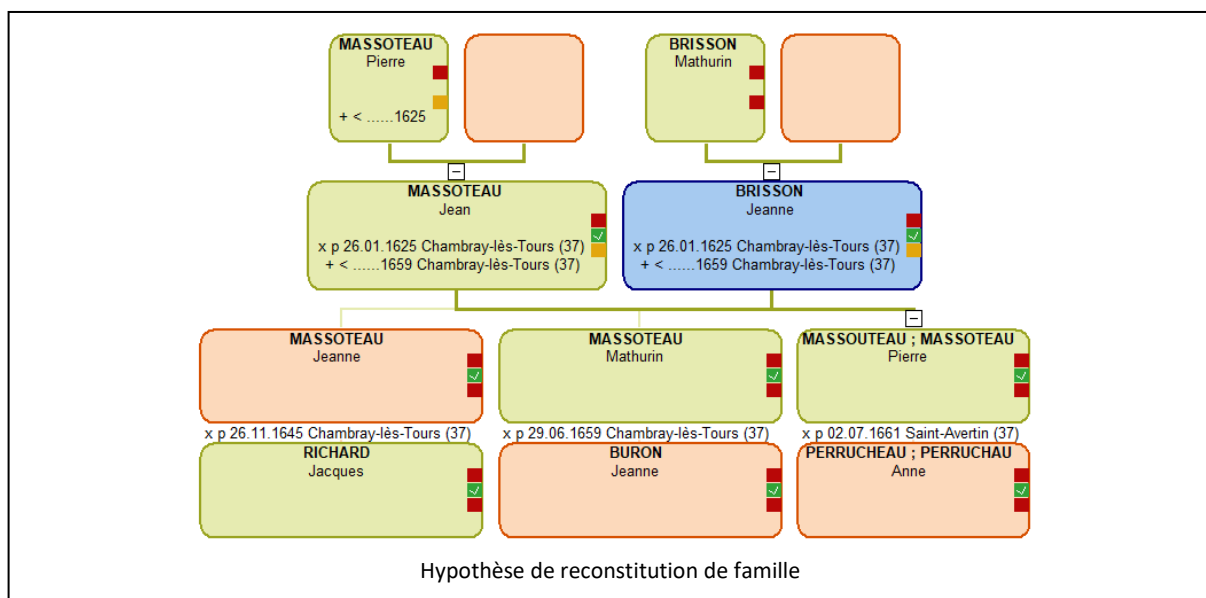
MASSOTEAU
Pierre

+ < ......1625

BRISSON
Mathurin

MASSOTEAU
Jean

x p 26.01.1625 Chambray-lès-Tours (37)
+ < ......1659 Chambray-lès-Tours (37)

BRISSON
Jeanne

x p 26.01.1625 Chambray-lès-Tours (37)
+ < ......1659 Chambray-lès-Tours (37)

MASSOTEAU
Jeanne

x p 26.11.1645 Chambray-lès-Tours (37)

RICHARD
Jacques

MASSOTEAU
Mathurin

x p 29.06.1659 Chambray-lès-Tours (37)

BURON
Jeanne

MASSOUTEAU ; MASSOTEAU
Pierre

x p 02.07.1661 Saint-Avertin (37)

PERRUCHEAU ; PERRUCHAU
Anne

Hypothèse de reconstitution de famille